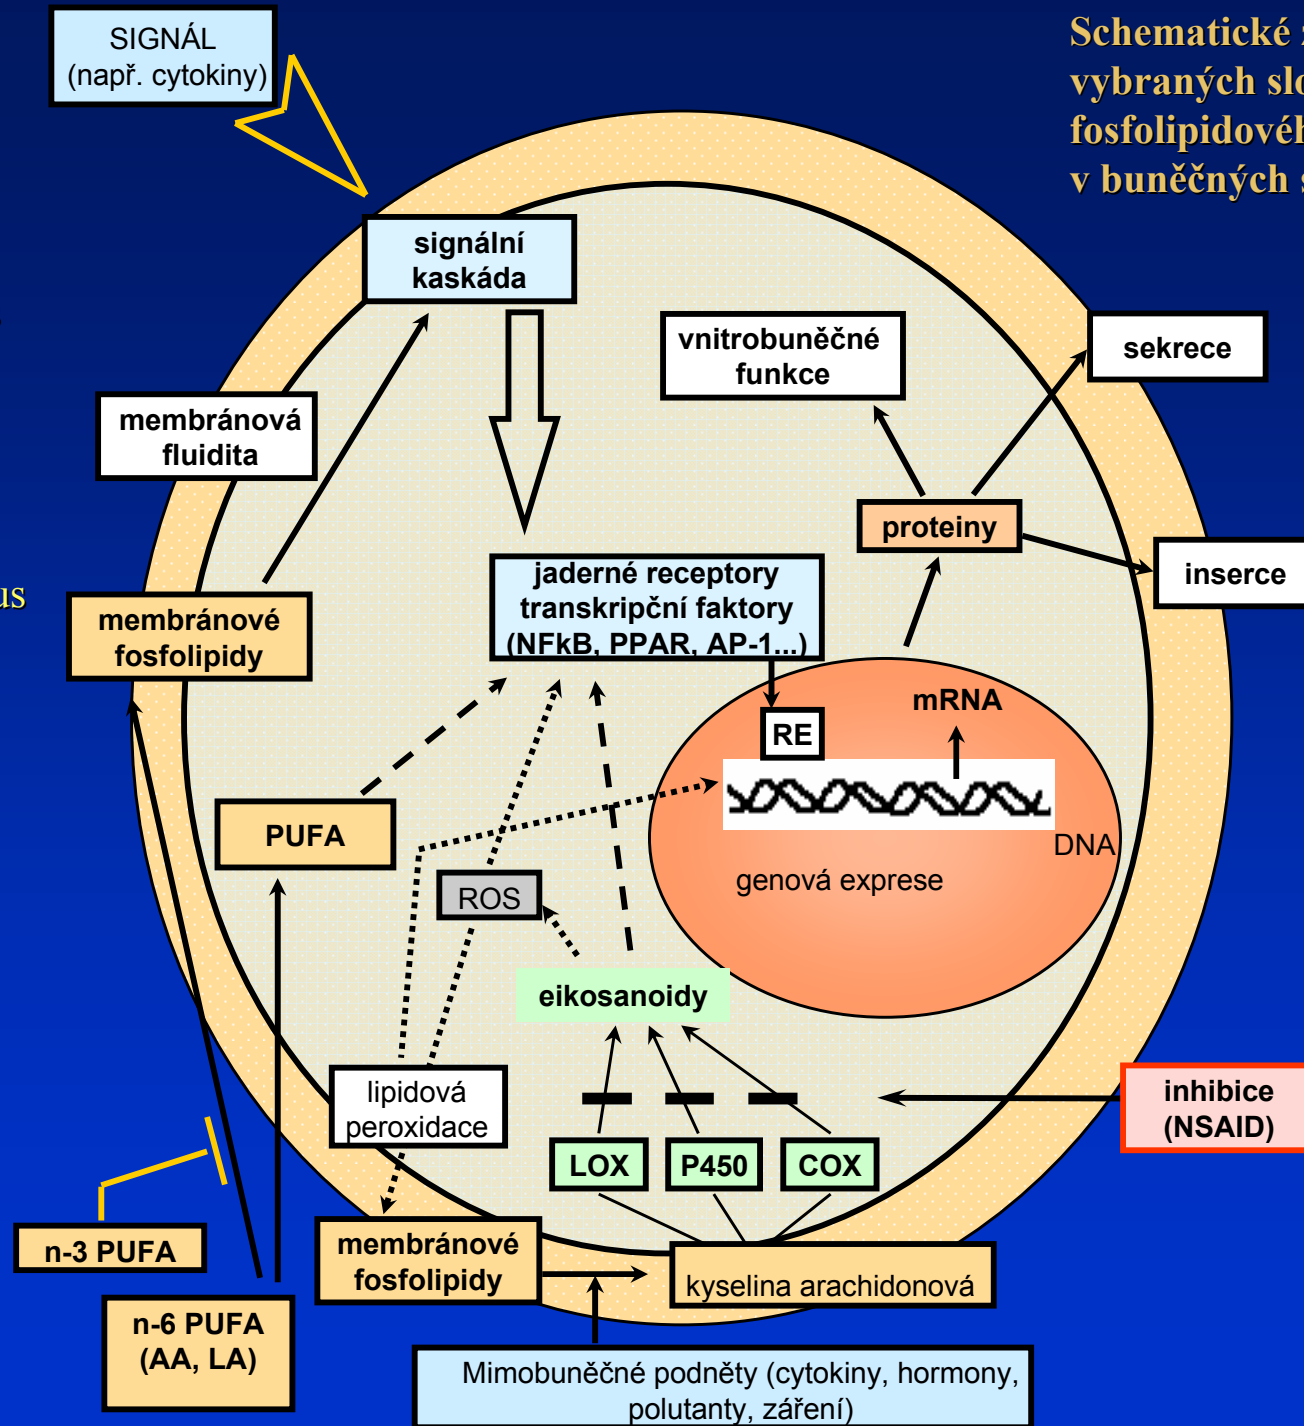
Schematické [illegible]
vybraných slo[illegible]
fosfolipidovéh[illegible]
v buněčných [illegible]

SIGNÁL
(např. cytokiny)

signální kaskáda

vnitrobuněčné funkce

sekrece

membránová fluidita

proteiny

inserce

us

membránové fosfolipidy

jaderné receptory
transkripční faktory
(NFkB, PPAR, AP-1...)

mRNA

RE

DNA

PUFA

genová exprese

ROS

eikosanoidy

inhibice
(NSAID)

lipidová peroxidace

LOX

P450

COX

n-3 PUFA

membránové fosfolipidy

kyselina arachidonová

n-6 PUFA
(AA, LA)

Mimobuněčné podněty (cytokiny, hormony, polutanty, záření)